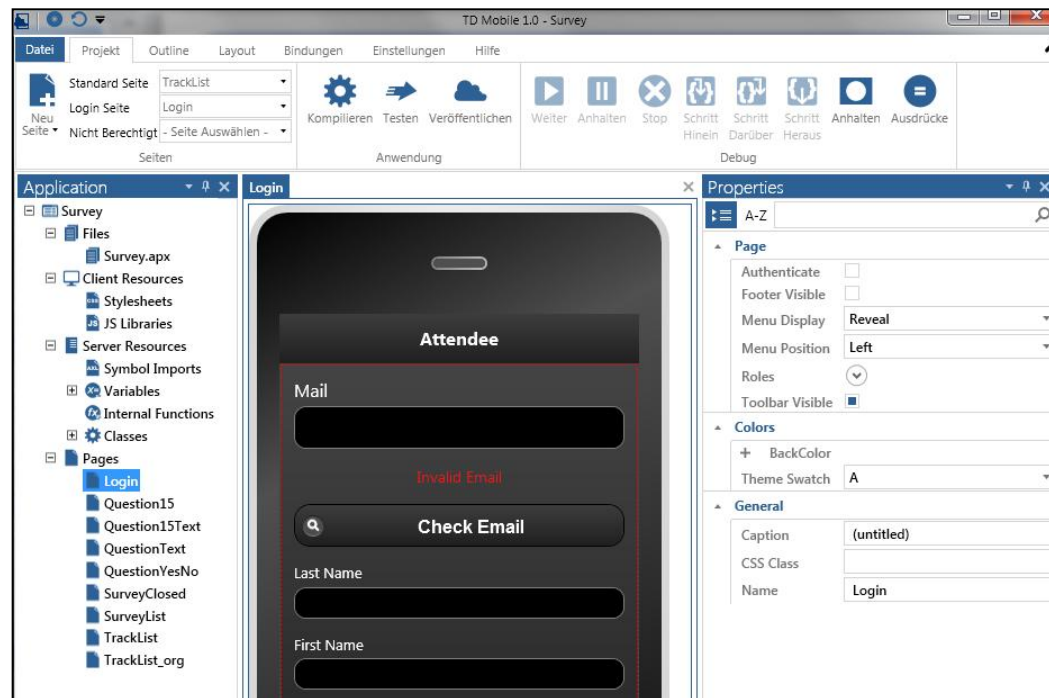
TD Mobile 1.0 - Survey

Datei Projekt Outline Layout Bindungen Einstellungen Hilfe

Neu Seite

Standard Seite TrackList
Login Seite Login
Nicht Berechtigt - Seite Auswählen -

Seiten

Kompilieren Testen Veröffentlichen

Anwendung

Weiter Anhalten Stop Schritt Hinein Schritt Darüber Schritt Heraus Anhalten Ausdrücke

Debug

Application

Survey
Files
Survey.apx
Client Resources
Stylesheets
JS Libraries
Server Resources
Symbol Imports
Variables
Internal Functions
Classes
Pages
Login
Question15
Question15Text
QuestionText
QuestionYesNo
SurveyClosed
SurveyList
TrackList
TrackList_org

Login

Attendee

Mail

Invalid Email

Check Email

Last Name

First Name

Properties

A-Z

Page
Authenticate
Footer Visible
Menu Display Reveal
Menu Position Left
Roles
Toolbar Visible

Colors
BackColor
Theme Swatch A

General
Caption (untitled)
CSS Class
Name Login